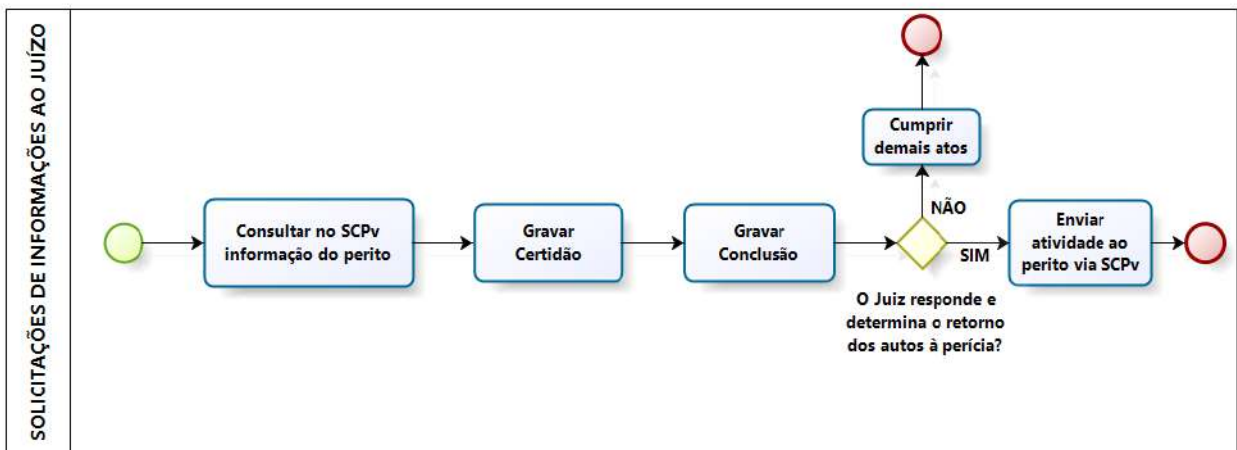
SOLICITAÇÕES DE INFORMAÇÕES AO JUÍZO

Consultar no SCPv informação do perito

Gravar Certidão

Gravar Conclusão

O Juiz responde e determina o retorno dos autos à perícia?

NÃO

Cumprir demais atos

SIM

Enviar atividade ao perito via SCPv